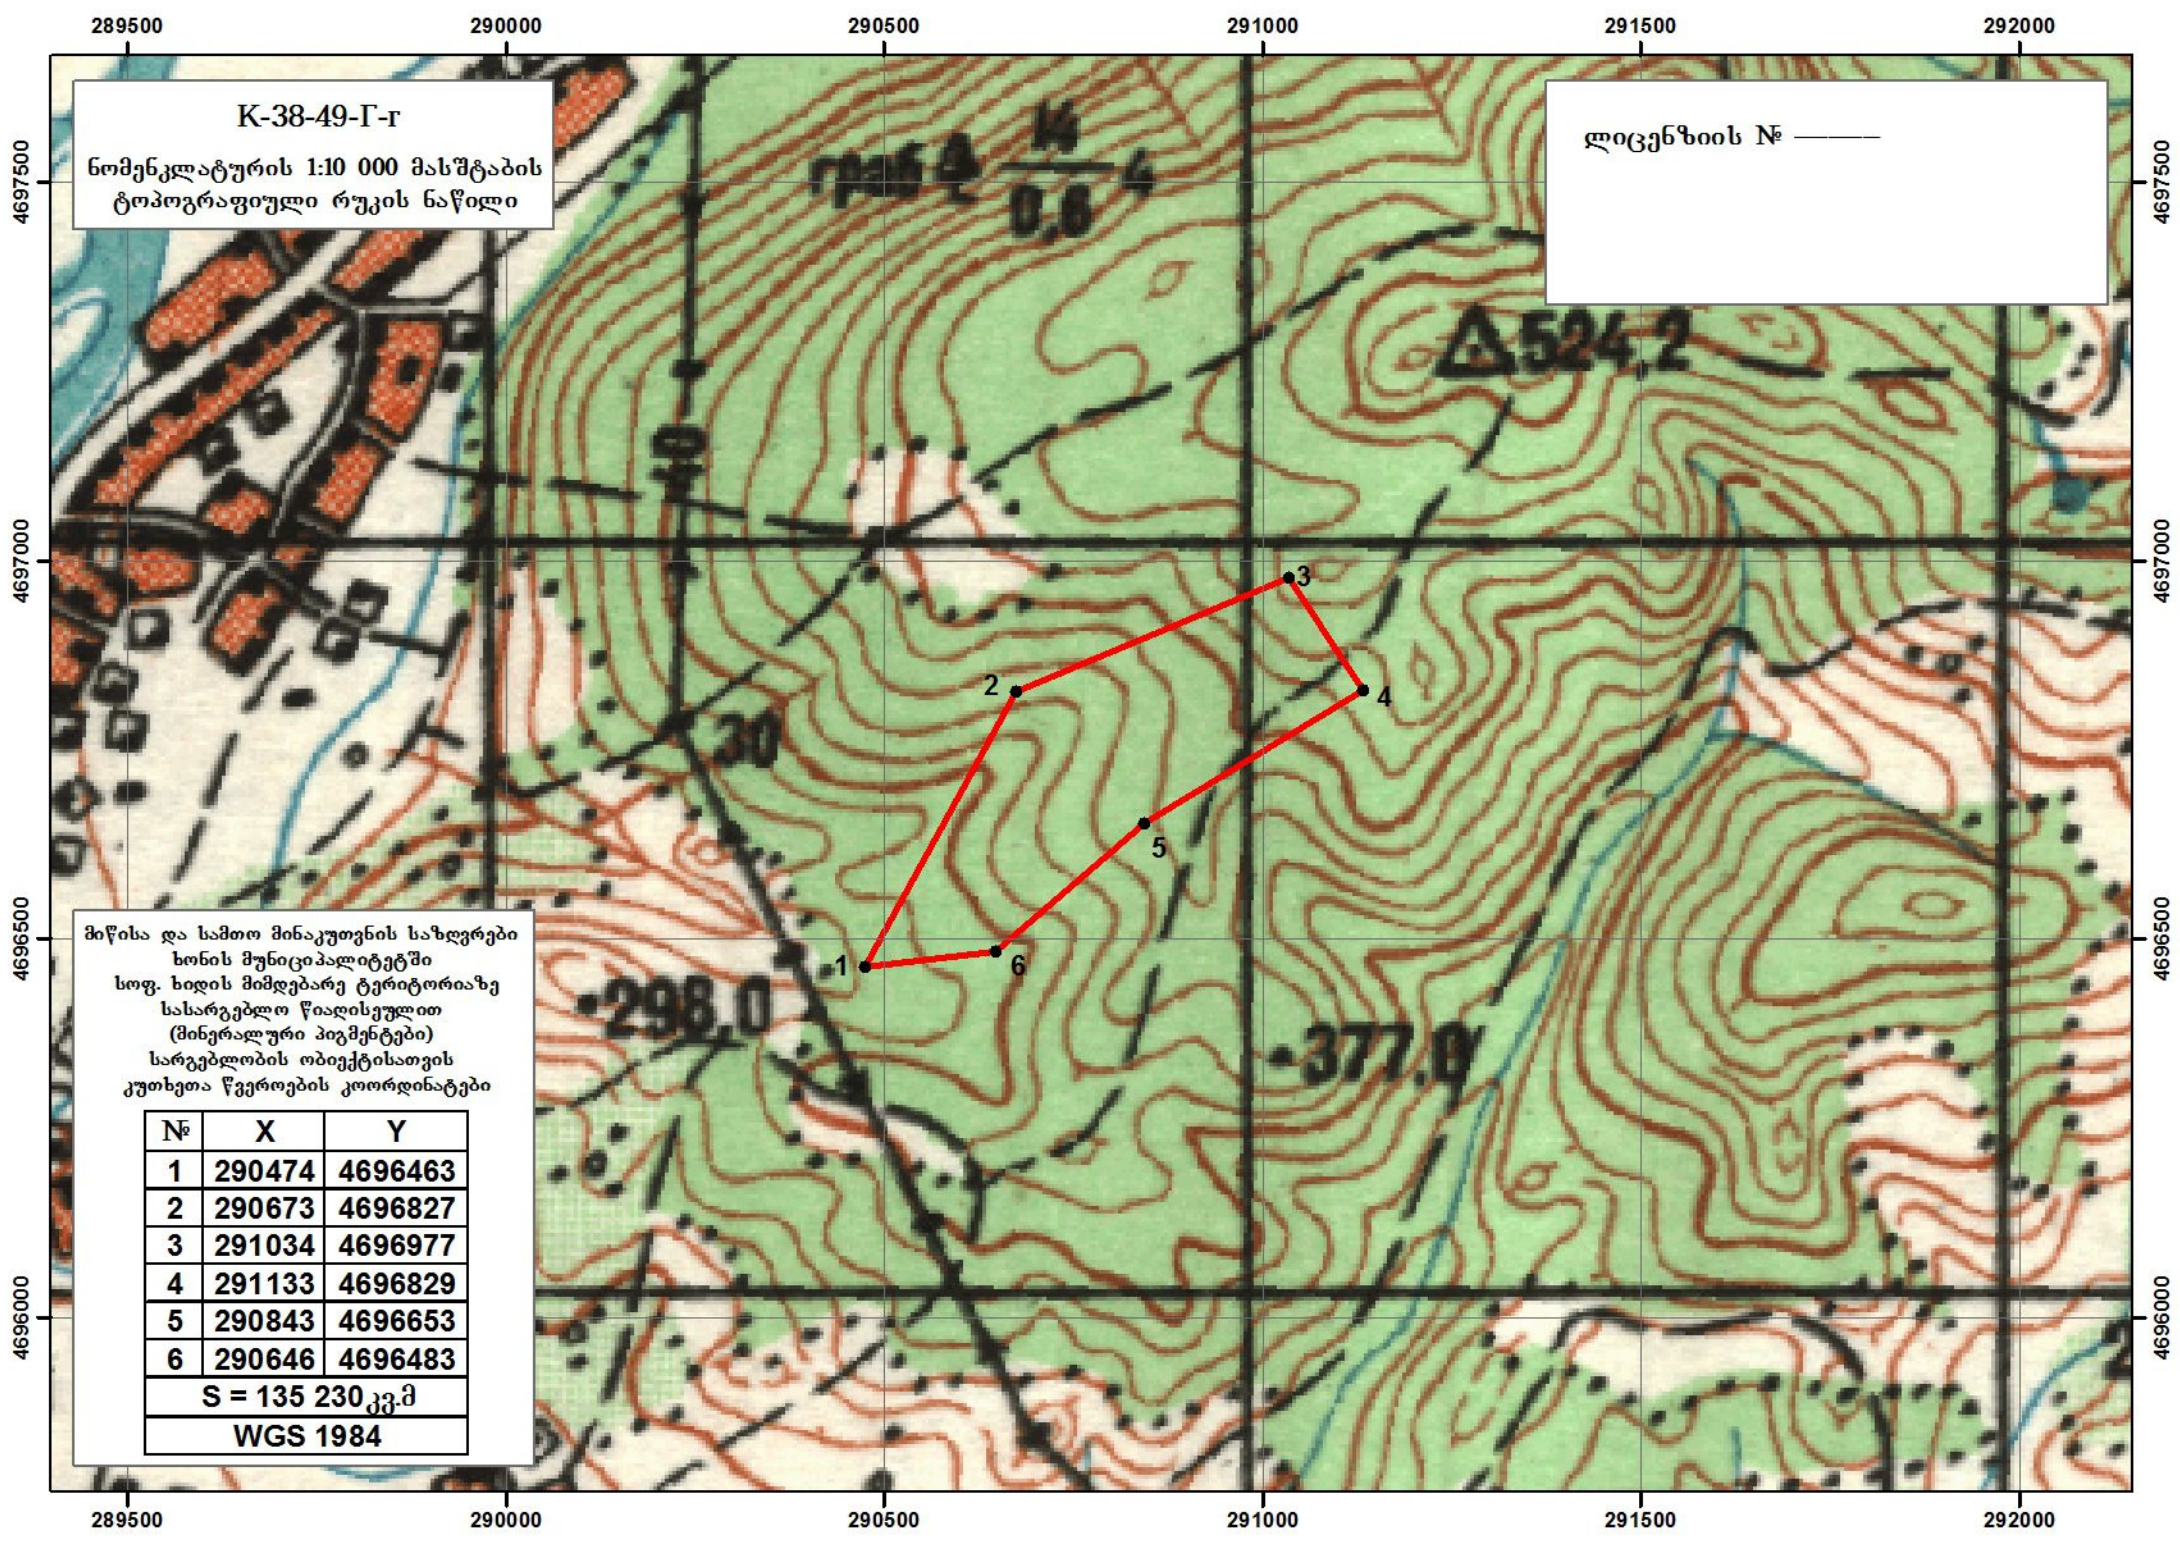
289500 290000 290500 291000 291500 292000

K-38-49-Г-г
ნომენკლატურის 1:10 000 მასშტაბის ტოპოგრაფიული რუკის ნაწილი

ლიცენზიის № ———

граб $\frac{14}{0,6}$ 4

524,2

40

30

298,0

377,0

1 2 3 4 5 6

მიწისა და სამთო მინაკუთვნის საზღვრები ხონის მუნიციპალიტეტში სოფ. ხიდის მიმდებარე ტერიტორიაზე სასარგებლო წიაღისეულით (მინერალური პიგმენტები) სარგებლობის ობიექტისათვის კუთხეთა წვეროების კოორდინატები

| № | X | Y |
|---|---|---|
| 1 | 290474 | 4696463 |
| 2 | 290673 | 4696827 |
| 3 | 291034 | 4696977 |
| 4 | 291133 | 4696829 |
| 5 | 290843 | 4696653 |
| 6 | 290646 | 4696483 |
| S = 135 230კვ.მ | | |
| WGS 1984 | | |

4697500 4697000 4696500 4696000

289500 290000 290500 291000 291500 292000